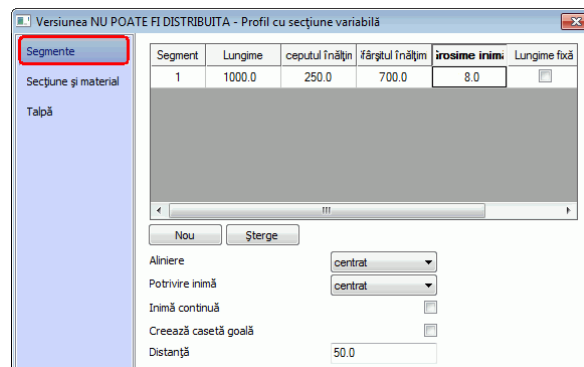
Versiunea NU POATE FI DISTRIBUITA - Profil cu secţiune variabilă

Segmente
Secţiune şi material
Talpă

| Segment | Lungime | ceputul înălţin | îfârşitul înălţim | rosime inimi | Lungime fixă |
|---|---|---|---|---|---|
| 1 | 1000.0 | 250.0 | 700.0 | 8.0 | |

Nou
Şterge

Aliniere
centrat
Potrivire inimă
centrat
Inimă continuă
Creează casetă goală
Distanţă
50.0